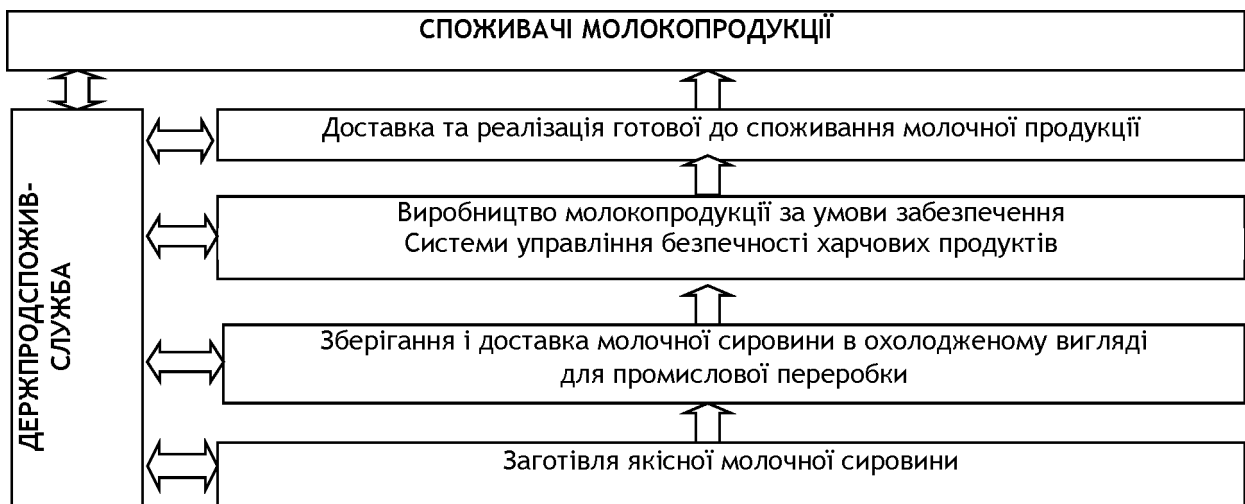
СПОЖИВАЧІ МОЛОКОПРОДУКЦІЇ

ДЕРЖПРОДСПОЖИВ-СЛУЖБА

Доставка та реалізація готової до споживання молочної продукції

Виробництво молокопродукції за умови забезпечення Системи управління безпечності харчових продуктів

Зберігання і доставка молочної сировини в охолодженому вигляді для промислової переробки

Заготівля якісної молочної сировини